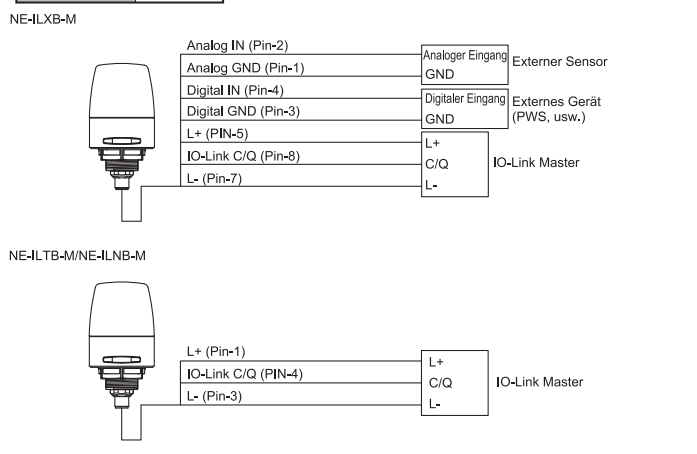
NE-ILXB-M

Analog IN (Pin-2)
Analog GND (Pin-1)
Digital IN (Pin-4)
Digital GND (Pin-3)
L+ (PIN-5)
IO-Link C/Q (Pin-8)
L- (Pin-7)

Analoger Eingang
GND
Externer Sensor

Digitaler Eingang
GND
Externes Gerät (PWS, usw.)

L+
C/Q
L-
IO-Link Master

NE-ILTB-M/NE-ILNB-M

L+ (Pin-1)
IO-Link C/Q (PIN-4)
L- (Pin-3)

L+
C/Q
L-
IO-Link Master